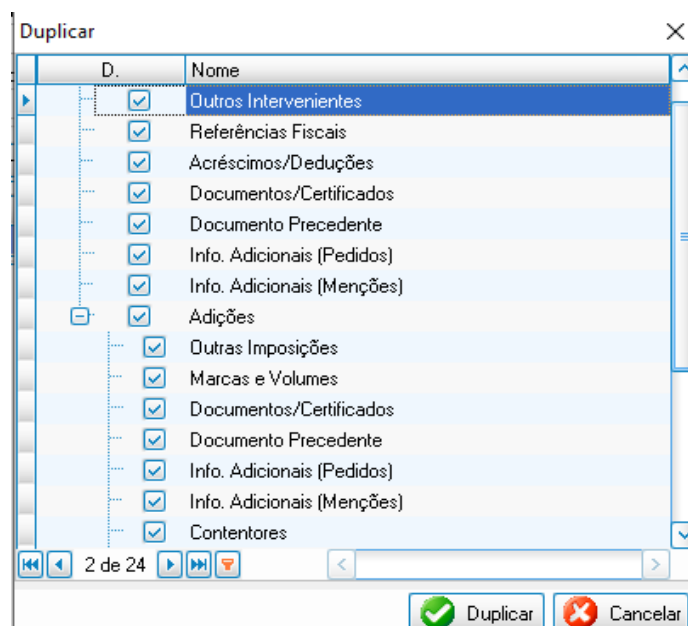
Duplicar

| D. | Nome |
|---|---|
| ☑ | Outros Intervenientes |
| ☑ | Referências Fiscais |
| ☑ | Acréscimos/Deduções |
| ☑ | Documentos/Certificados |
| ☑ | Documento Precedente |
| ☑ | Info. Adicionais (Pedidos) |
| ☑ | Info. Adicionais (Menções) |
| ☑ | Adições |
| ☑ | Outras Imposições |
| ☑ | Marcas e Volumes |
| ☑ | Documentos/Certificados |
| ☑ | Documento Precedente |
| ☑ | Info. Adicionais (Pedidos) |
| ☑ | Info. Adicionais (Menções) |
| ☑ | Contentores |

2 de 24

Duplicar
Cancelar